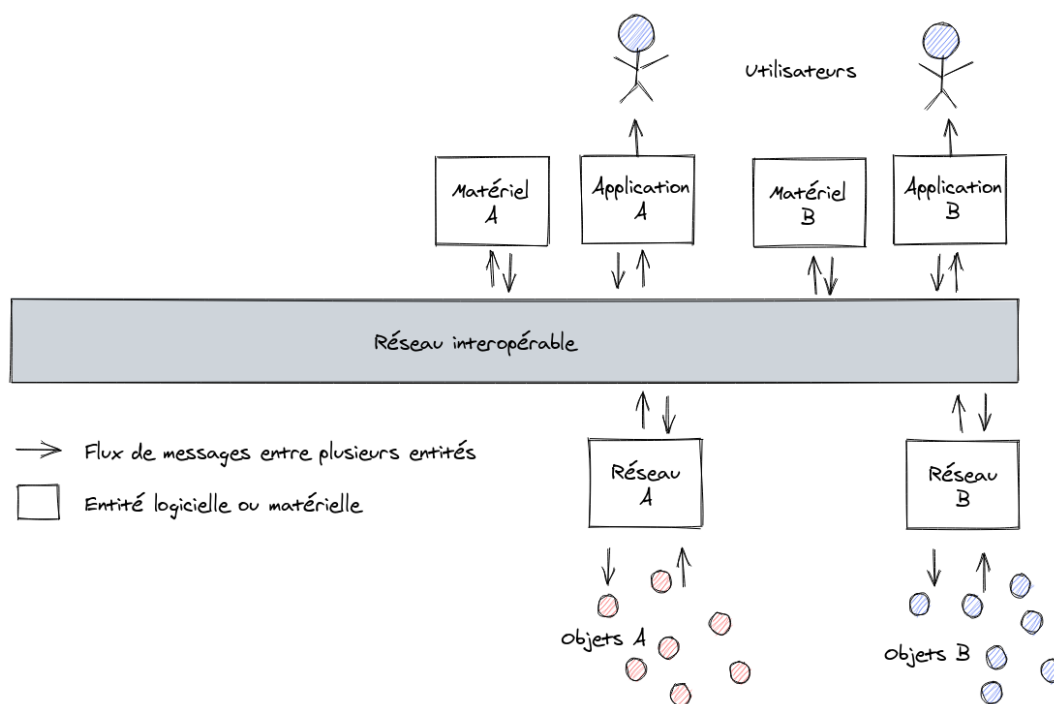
Utilisateurs

Matériel A

Application A

Matériel B

Application B

Réseau interopérable

Flux de messages entre plusieurs entités

Entité logicielle ou matérielle

Réseau A

Réseau B

Objets A

Objets B